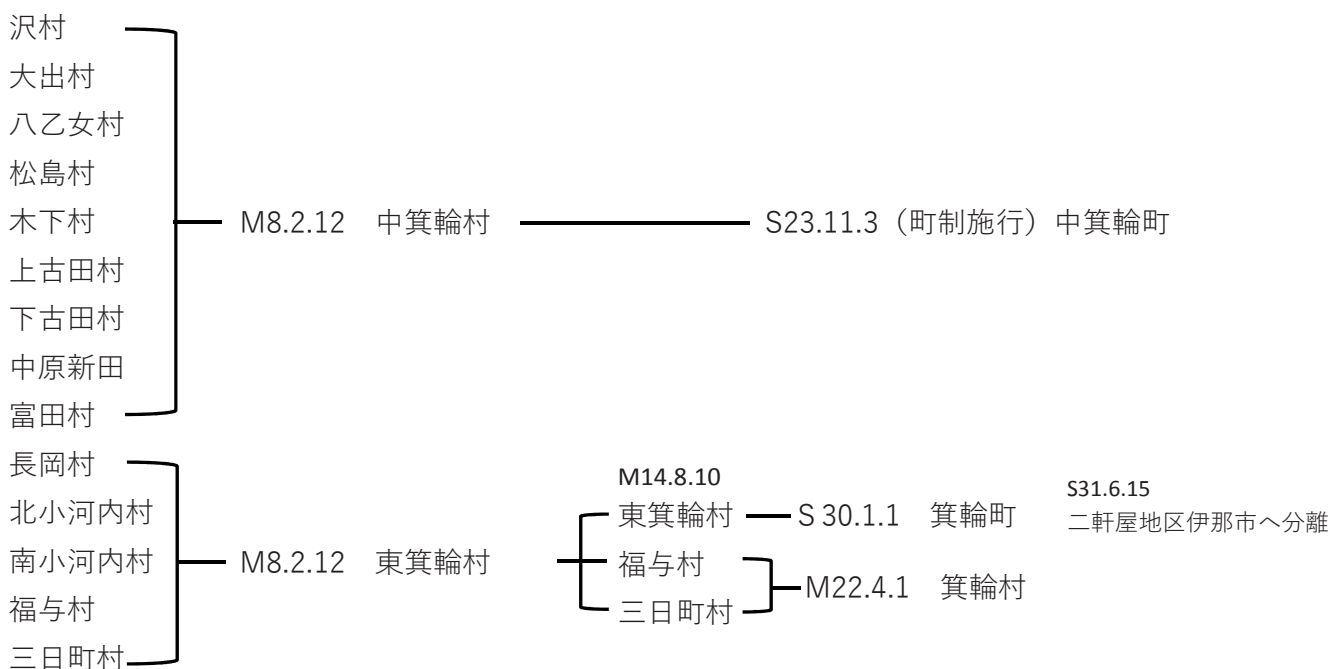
沢村
大出村
八乙女村
松島村
木下村
上古田村
下古田村
中原新田
富田村

M8.2.12　中箕輪村

S23.11.3（町制施行）中箕輪町

長岡村
北小河内村
南小河内村
福与村
三日町村

M8.2.12　東箕輪村

M14.8.10
東箕輪村
福与村
三日町村

S 30.1.1　箕輪町

M22.4.1　箕輪村

S31.6.15
二軒屋地区伊那市へ分離